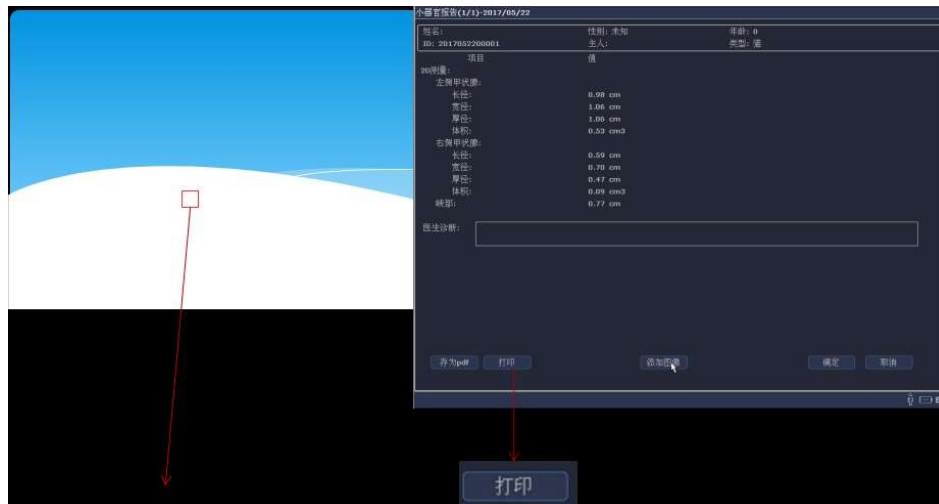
小器官报告(1/1)-2017/05/22

姓名:
ID: 2017052200001
性别: 未知
主人:
年龄: 0
类型: 猫

项目
值

2D测量:
左侧甲状腺:
长径: 0.98 cm
宽径: 1.06 cm
厚径: 1.06 cm
体积: 0.53 cm3
右侧甲状腺:
长径: 0.59 cm
宽径: 0.70 cm
厚径: 0.47 cm
体积: 0.09 cm3
峡部: 0.77 cm

医生诊断:

存为pdf
打印
添加图像
确定
取消

打印